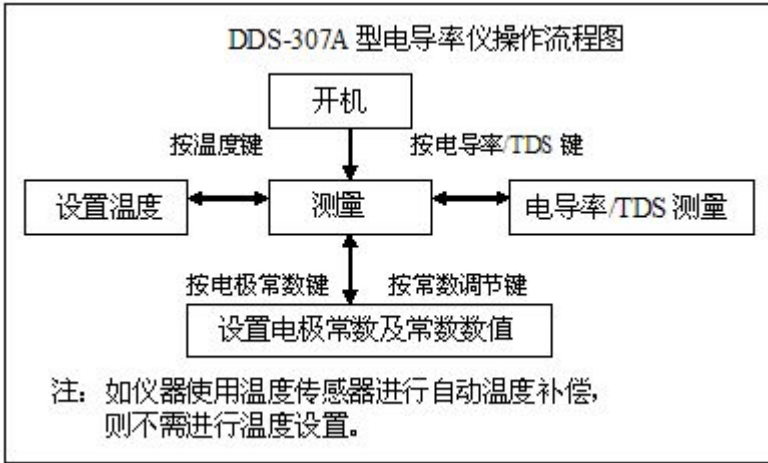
DDS-307A 型电导率仪操作流程图

开机

按温度键

按电导率/TDS 键

设置温度

测量

电导率/TDS 测量

按电极常数键

按常数调节键

设置电极常数及常数数值

注：如仪器使用温度传感器进行自动温度补偿，则不需进行温度设置。